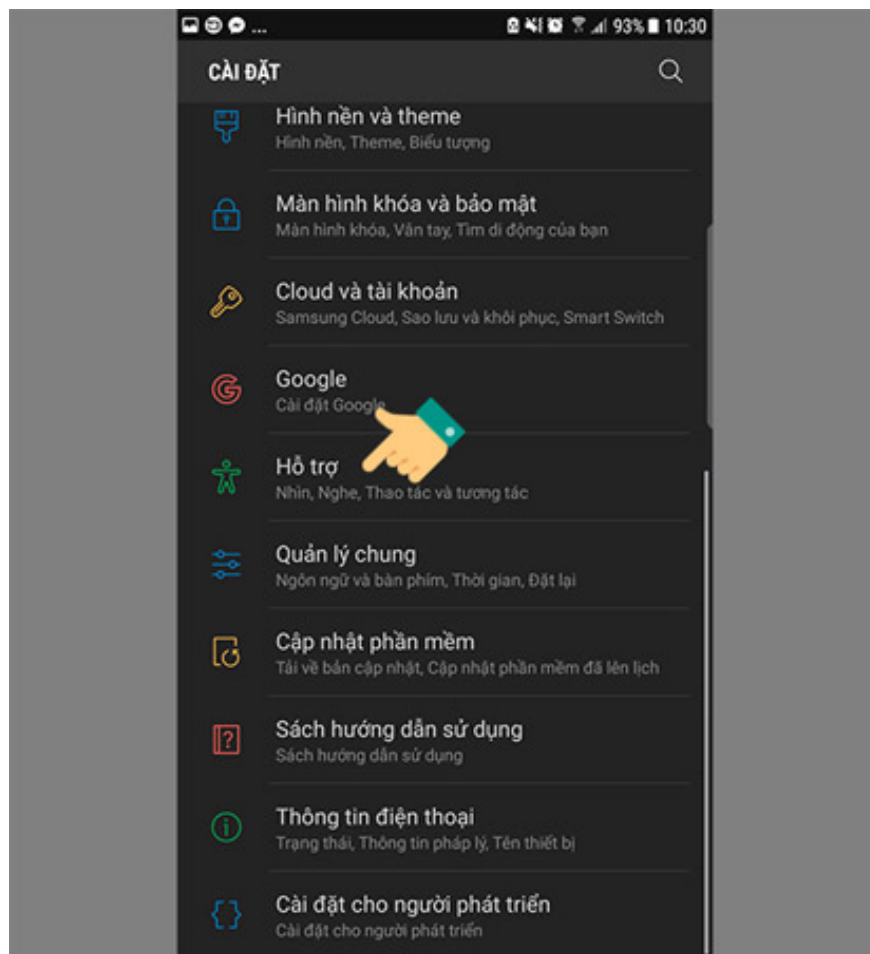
93% 10:30

CÀI ĐẶT

Hình nền và theme
Hình nền, Theme, Biểu tượng

Màn hình khóa và bảo mật
Màn hình khóa, Vân tay, Tìm di động của bạn

Cloud và tài khoản
Samsung Cloud, Sao lưu và khôi phục, Smart Switch

Google
Cài đặt Google

Hỗ trợ
Nhìn, Nghe, Thao tác và tương tác

Quản lý chung
Ngôn ngữ và bàn phím, Thời gian, Đặt lại

Cập nhật phần mềm
Tải về bản cập nhật, Cập nhật phần mềm đã lên lịch

Sách hướng dẫn sử dụng
Sách hướng dẫn sử dụng

Thông tin điện thoại
Trạng thái, Thông tin pháp lý, Tên thiết bị

Cài đặt cho người phát triển
Cài đặt cho người phát triển